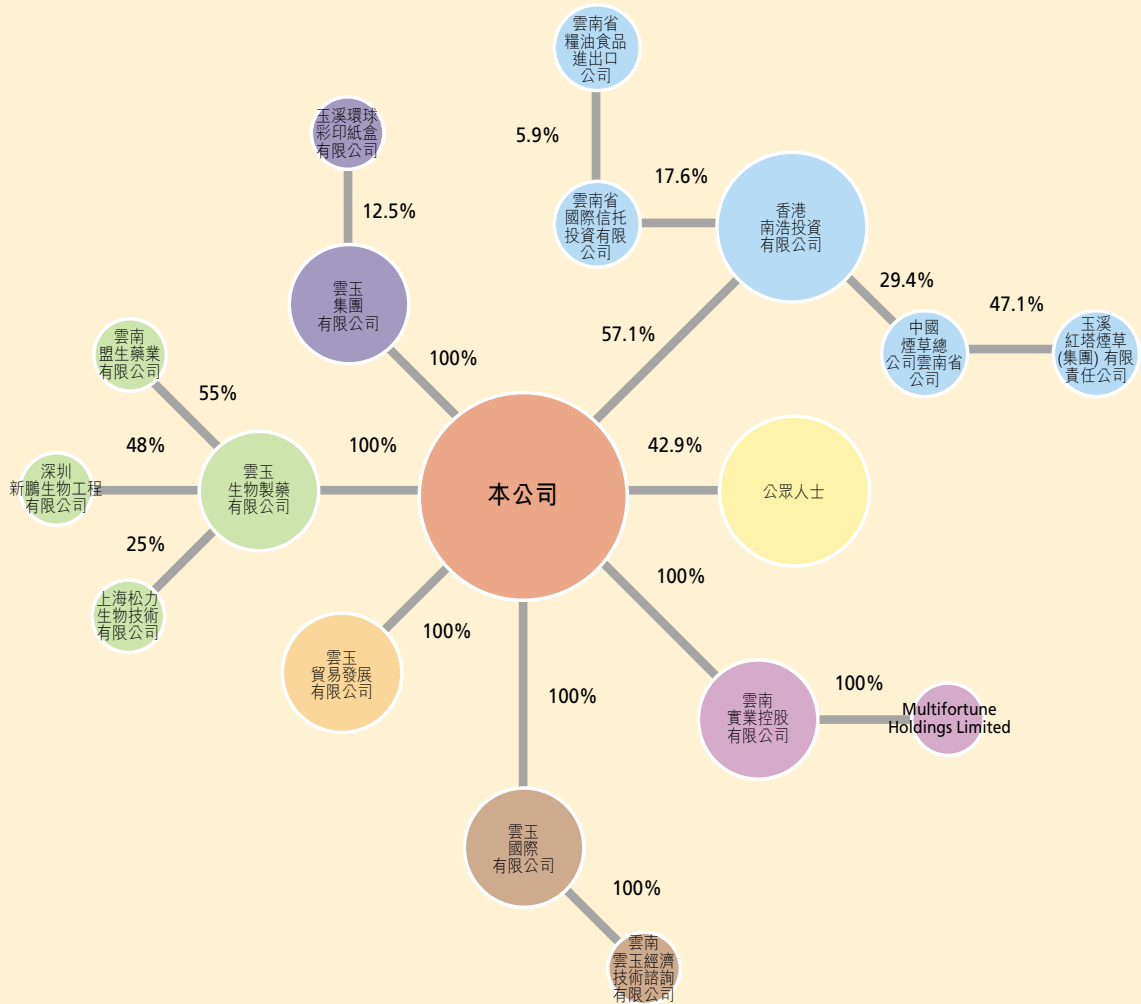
雲南省
糧油食品
進出口
公司

5.9%

玉溪環球
彩印紙盒
有限公司

17.6%

雲南省
國際信托
投資有限
公司

香港
南浩投資
有限公司

12.5%

29.4%

47.1%

雲玉
集團
有限公司

中國
煙草總
公司雲南省
公司

玉溪
紅塔煙草
(集團) 有限
責任公司

57.1%

雲南
盟生藥業
有限公司

100%

55%

48%

100%

42.9%

深圳
新鵬生物工程
有限公司

雲玉
生物製藥
有限公司

本公司

公眾人士

25%

100%

上海松力
生物技術
有限公司

100%

雲玉
貿易發展
有限公司

100%

100%

雲南
實業控股
有限公司

Multifortune
Holdings Limited

雲玉
國際
有限公司

100%

雲南
雲玉經濟
技術諮詢
有限公司